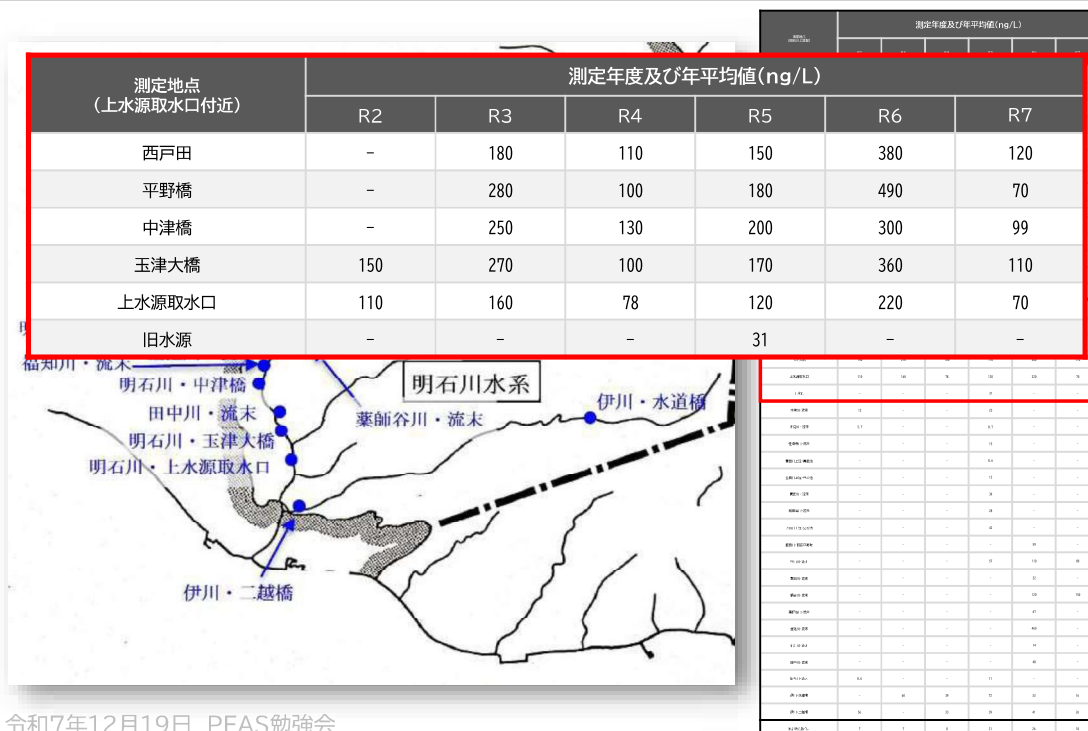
| 測定地点（上水源取水口付近） | 測定年度及び年平均値(ng/L) | | | | | |
|---|---|---|---|---|---|---|
| | R2 | R3 | R4 | R5 | R6 | R7 |
| 西戸田 | − | 180 | 110 | 150 | 380 | 120 |
| 平野橋 | − | 280 | 100 | 180 | 490 | 70 |
| 中津橋 | − | 250 | 130 | 200 | 300 | 99 |
| 玉津大橋 | 150 | 270 | 100 | 170 | 360 | 110 |
| 上水源取水口 | 110 | 160 | 78 | 120 | 220 | 70 |
| 旧水源 | − | − | − | 31 | − | − |

福知川・流末
明石川・中津橋
田中川・流末
明石川・玉津大橋
明石川・上水源取水口
明石川水系
薬師谷川・流末
伊川・水道橋
伊川・二越橋

測定年度及び年平均値(ng/L)

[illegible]

令和7年12月19日 PFAS勉強会